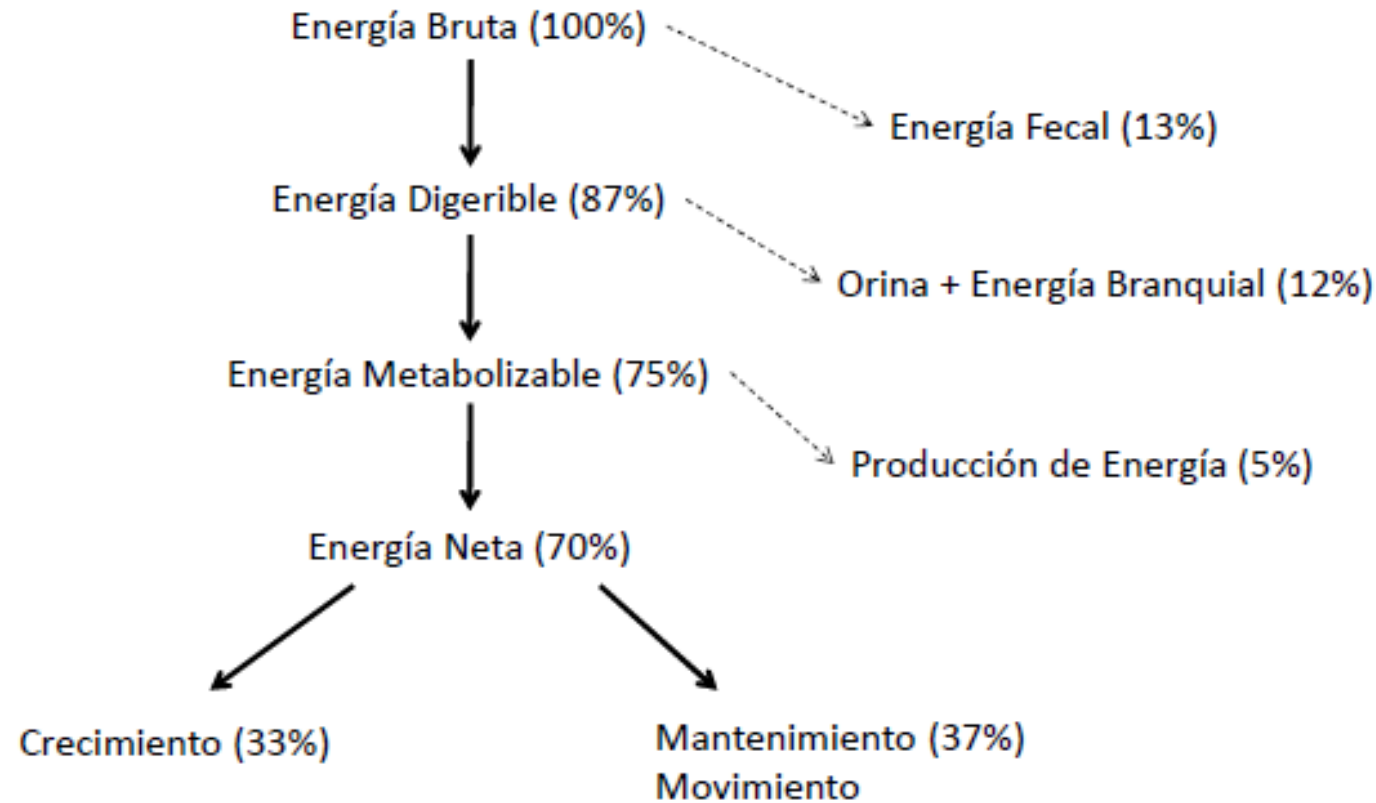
Energía Bruta (100%)

Energía Fecal (13%)

Energía Digerible (87%)

Orina + Energía Branquial (12%)

Energía Metabolizable (75%)

Producción de Energía (5%)

Energía Neta (70%)

Crecimiento (33%)

Mantenimiento (37%)
Movimiento